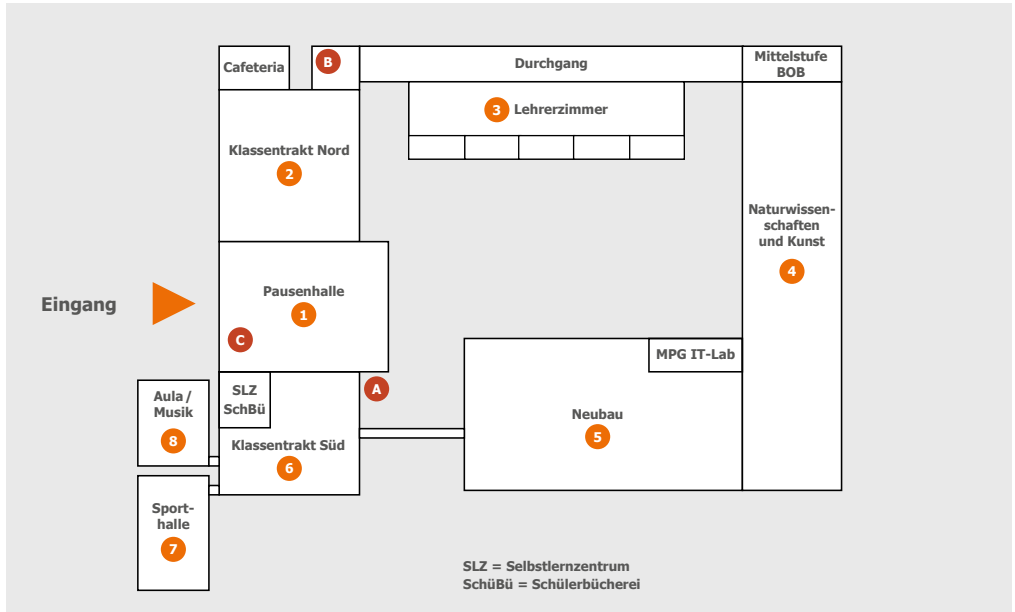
Cafeteria

B

Durchgang

Mittelstufe BOB

3 Lehrerzimmer

Klassentrakt Nord

2

Naturwissenschaften und Kunst

4

Eingang

Pausenhalle

1

C

MPG IT-Lab

SLZ SchBü

A

Aula / Musik

8

Neubau

5

Klassentrakt Süd

6

Sporthalle

7

SLZ = Selbstlernzentrum
SchüBü = Schülerbücherei